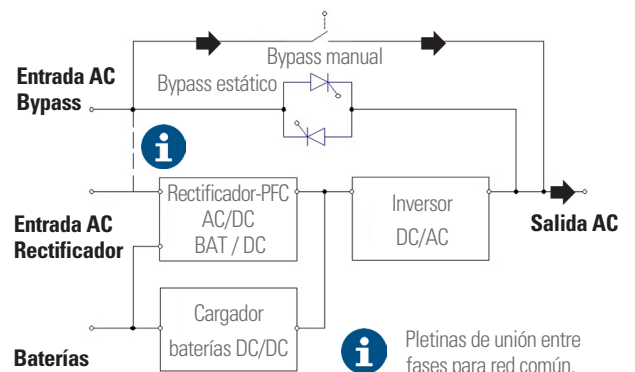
Bypass manual

Entrada AC Bypass

Bypass estático

Rectificador-PFC AC/DC BAT / DC

Inversor DC/AC

Entrada AC Rectificador

Salida AC

Cargador baterías DC/DC

Baterías

Pletinas de unión entre fases para red común.